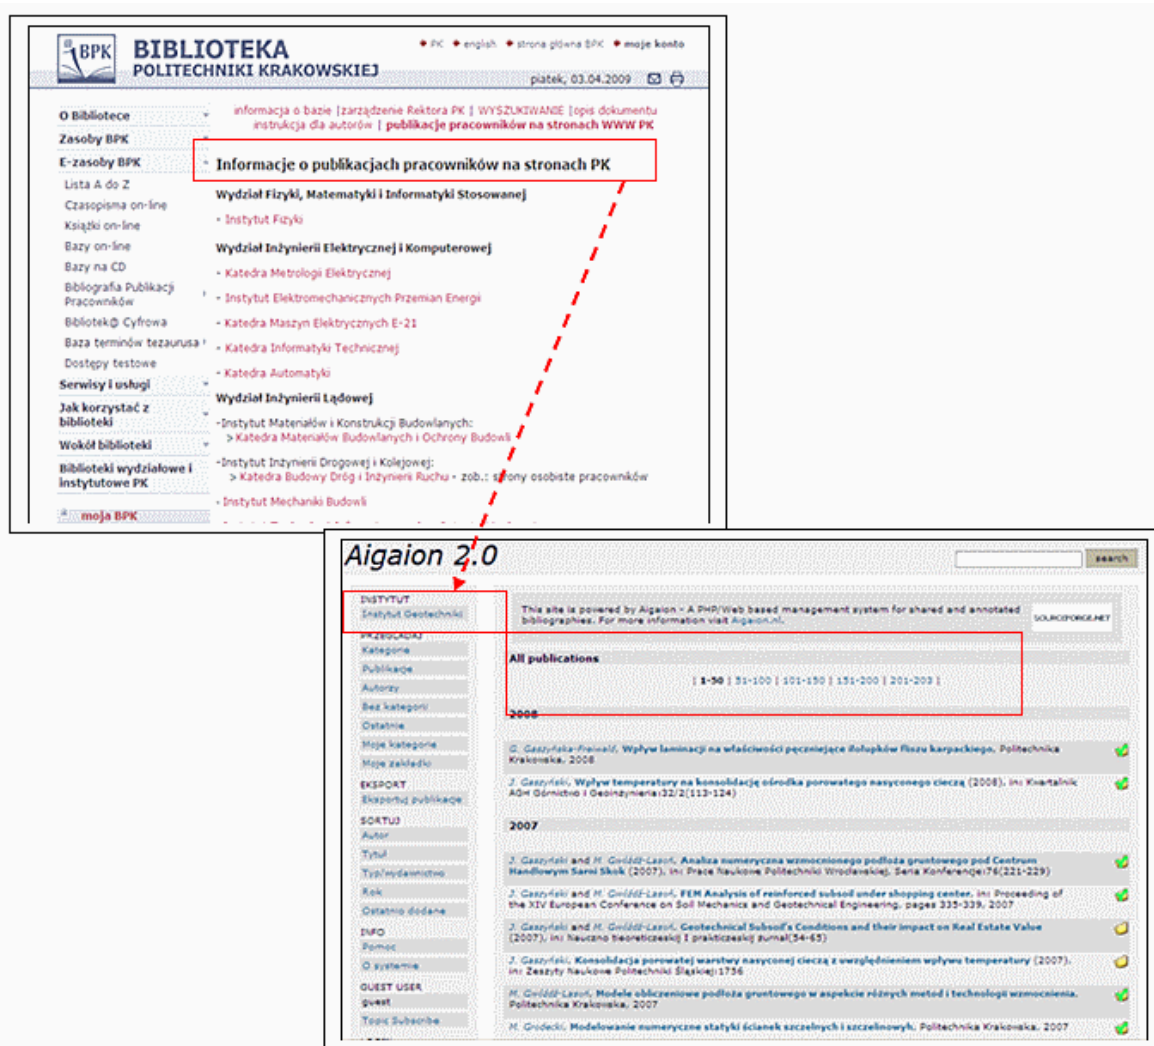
BPK BIBLIOTEKA POLITECHNIKI KRAKOWSKIEJ

• PK • english • strona główna BPK • moje konto

piątek, 03.04.2009

O Bibliotece
Zasoby BPK
E-zasoby BPK
Lista A do Z
Czasopisma on-line
Książki on-line
Bazy on-line
Bazy na CD
Bibliografia Publikacji Pracowników
Bibliotek@ Cyfrowa
Baza terminów tezaurusa
Dostępy testowe
Serwisy i usługi
Jak korzystać z biblioteki
Wokół biblioteki
Biblioteki wydziałowe i instytutowe PK
moja BPK

informacja o bazie | zarządzenie Rektora PK | WYSZUKIWANIE | opis dokumentu
instrukcja dla autorów | publikacje pracowników na stronach WWW PK

Informacje o publikacjach pracowników na stronach PK

Wydział Fizyki, Matematyki i Informatyki Stosowanej
- Instytut Fizyki

Wydział Inżynierii Elektrycznej i Komputerowej
- Katedra Metrologii Elektrycznej
- Instytut Elektromechanicznych Przemian Energii
- Katedra Maszyn Elektrycznych E-21
- Katedra Informatyki Technicznej
- Katedra Automatyki

Wydział Inżynierii Lądowej
-Instytut Materiałów i Konstrukcji Budowlanych:
> Katedra Materiałów Budowlanych i Ochrony Budowli
-Instytut Inżynierii Drogowej i Kolejowej:
> Katedra Budowy Dróg i Inżynierii Ruchu - zob.: strony osobiste pracowników
- Instytut Mechaniki Budowli

Aigaion 2.0

search

INSTYTUT
Instytut Geotechniki
PRZEGLĄDAJ
Kategorie
Publikacje
Autorzy
Bez kategorii
Ostatnie
Moje kategorie
Moje zakładki
EKSPORT
Eksportuj publikacje
SORTUJ
Autor
Tytuł
Typ/wydawnictwo
Rok
Ostatnio dodane
INFO
Pomoc
O systemie
GUEST USER
guest
Topic Subscribe

This site is powered by Aigaion - A PHP/Web based management system for shared and annotated bibliographies. For more information visit Aigaion.nl.

SOURCEFORGE.NET

All publications

| 1-50 | 51-100 | 101-150 | 151-200 | 201-203 |

2008

G. Gaszyńska-Freiwald, Wpływ laminacji na właściwości pęczniejące iłołupków fliszu karpackiego, Politechnika Krakowska, 2008

J. Gaszyński, Wpływ temperatury na konsolidację ośrodka porowatego nasyconego cieczą (2008), in: Kwartalnik AGH Górnictwo i Geoinżynieria:32/2(113-124)

2007

J. Gaszyński and M. Gwóźdź-Lasoń, Analiza numeryczna wzmocnionego podłoża gruntowego pod Centrum Handlowym Sarni Stok (2007), in: Prace Naukowe Politechniki Wrocławskiej. Seria Konferencje:76(221-229)

J. Gaszyński and M. Gwóźdź-Lasoń, FEM Analysis of reinforced subsoil under shopping center, in: Proceeding of the XIV European Conference on Soil Mechanics and Geotechnical Engineering, pages 335-339, 2007

J. Gaszyński and M. Gwóźdź-Lasoń, Geotechnical Subsoil's Conditions and their impact on Real Estate Value (2007), in: Naucno teoreticeskij i prakticeskij żurnal(55-65)

J. Gaszyński, Konsolidacja porowatej warstwy nasyconej cieczą z uwzględnieniem wpływu temperatury (2007), in: Zeszyty Naukowe Politechniki Śląskiej:1736

M. Gwóźdź-Lasoń, Modele obliczeniowe podłoża gruntowego w aspekcie różnych metod i technologii wzmocnienia, Politechnika Krakowska, 2007

M. Grodecki, Modelowanie numeryczne statyki ścianek szczelnych i szczelinowych, Politechnika Krakowska, 2007